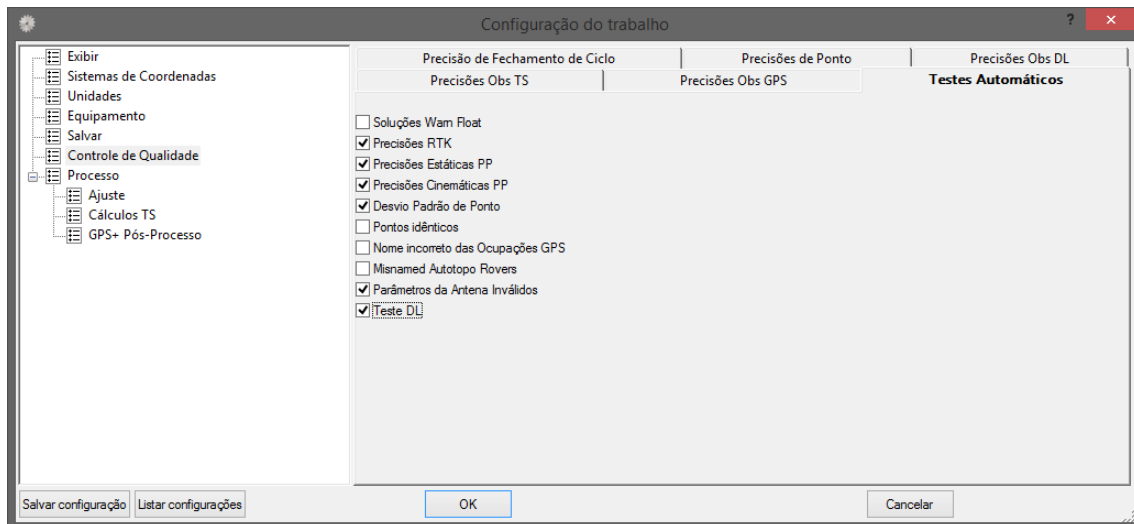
Configuração do trabalho

?

Exibir
Sistemas de Coordenadas
Unidades
Equipamento
Salvar
Controle de Qualidade
Processo
Ajuste
Cálculos TS
GPS+ Pós-Processo

Precisão de Fechamento de Ciclo | Precisões de Ponto | Precisões Obs DL
Precisões Obs TS | Precisões Obs GPS | Testes Automáticos

Soluções Warn Float
Precisões RTK
Precisões Estáticas PP
Precisões Cinemáticas PP
Desvio Padrão de Ponto
Pontos idênticos
Nome incorreto das Ocupações GPS
Misnamed Autotopo Rovers
Parâmetros da Antena Inválidos
Teste DL

Salvar configuração | Listar configurações | OK | Cancelar